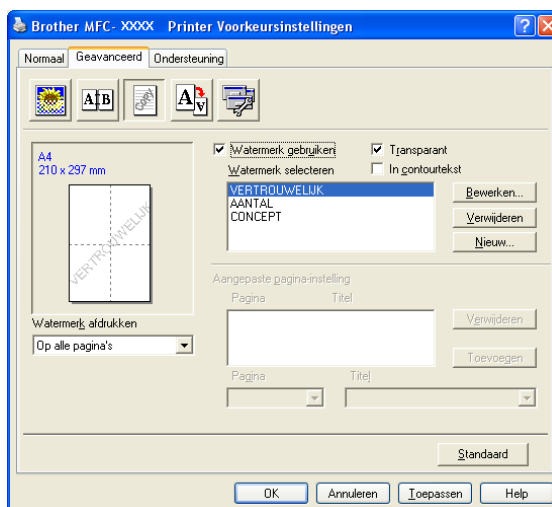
Brother MFC- XXXX Printer Voorkeursinstellingen

Normaal | Geavanceerd | Ondersteuning

A|B

Copy

A4
210 x 297 mm

VERTROUWELIJK

Watermerk afdrukken
Op alle pagina's

Watermerk gebruiken
Watermerk selecteren
Transparant
In contourtekst

VERTROUWELIJK
AANTAL
CONCEPT

Bewerken...
Verwijderen
Nieuw...

Aangepaste pagina-instelling
Pagina
Titel

Verwijderen
Toevoegen

Pagina
Titel

Standaard

OK
Annuleren
Toepassen
Help